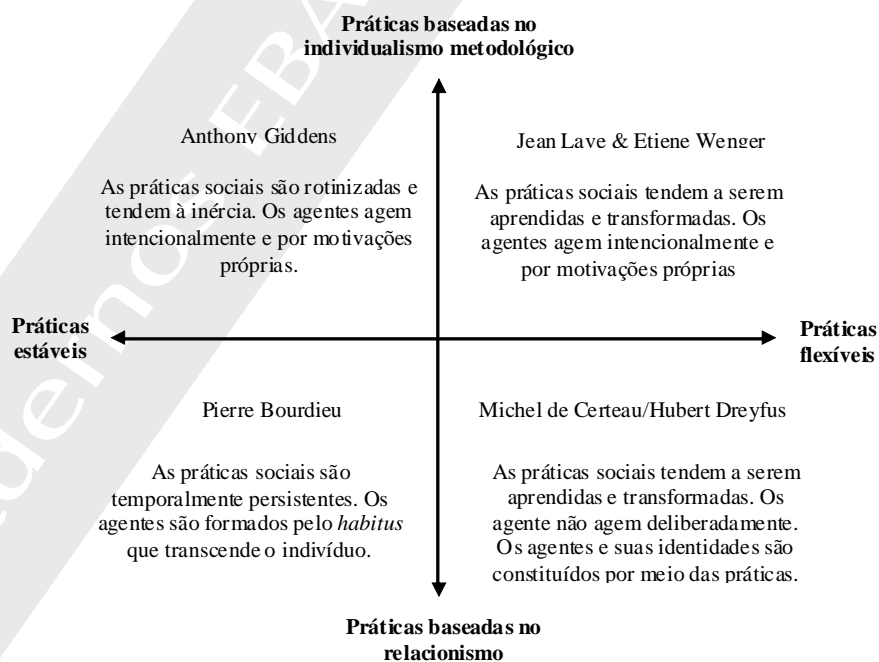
Práticas baseadas no individualismo metodológico

Anthony Giddens

As práticas sociais são rotinizadas e tendem à inércia. Os agentes agem intencionalmente e por motivações próprias.

Jean Lave & Etiene Wenger

As práticas sociais tendem a serem aprendidas e transformadas. Os agentes agem intencionalmente e por motivações próprias

Práticas estáveis

Práticas flexíveis

Pierre Bourdieu

As práticas sociais são temporalmente persistentes. Os agentes são formados pelo *habitus* que transcende o indivíduo.

Michel de Certeau/Hubert Dreyfus

As práticas sociais tendem a serem aprendidas e transformadas. Os agente não agem deliberadamente. Os agentes e suas identidades são constituídos por meio das práticas.

Práticas baseadas no relacionismo

EBA